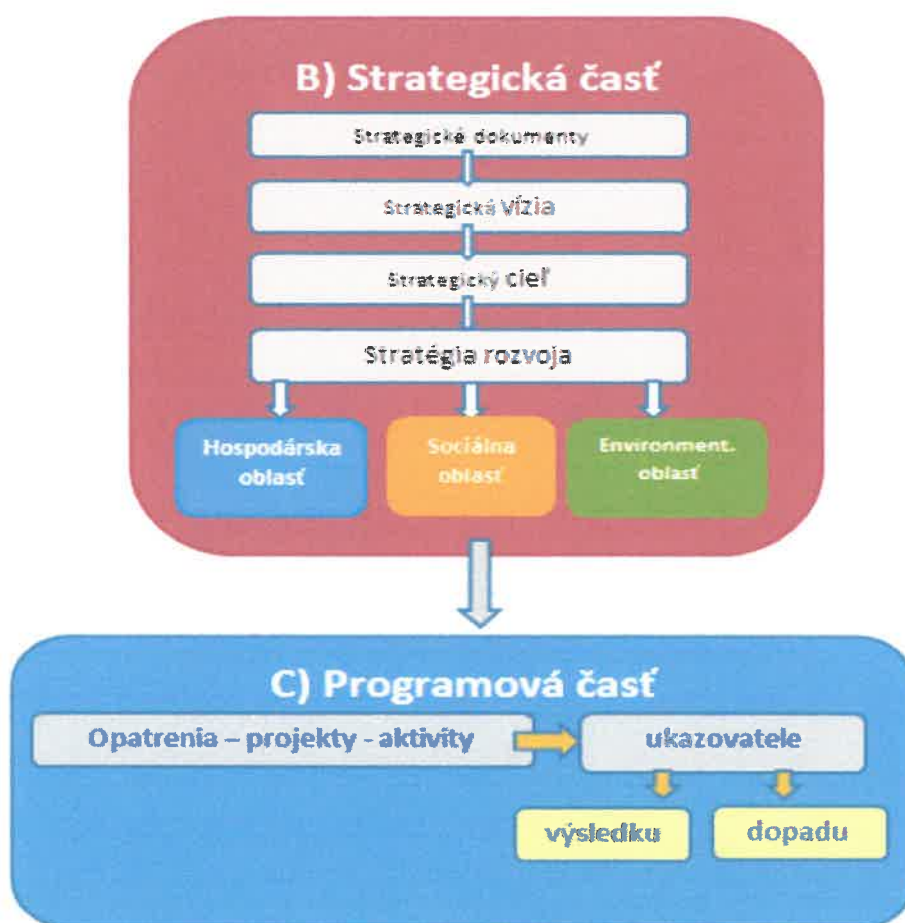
B) Strategická časť

Strategické dokumenty

Strategická Vízia

Strategický cieľ

Stratégia rozvoja

Hospodárska oblasť

Sociálna oblasť

Environment. oblasť

C) Programová časť

Opatrenia – projekty - aktivity

ukazovatele

výsledku

dopadu